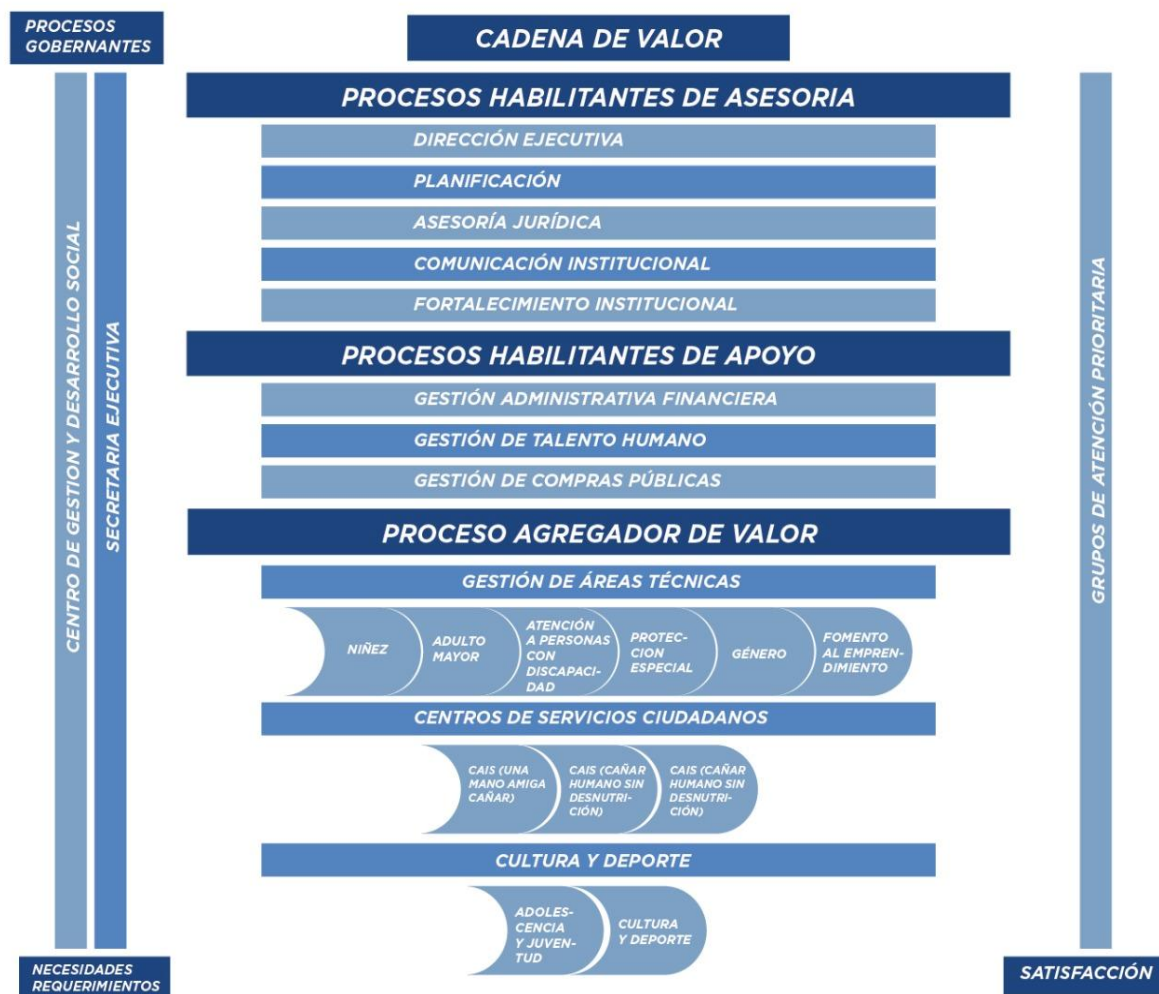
PROCESOS GOBERNANTES

CADENA DE VALOR

CENTRO DE GESTION Y DESARROLLO SOCIAL

SECRETARIA EJECUTIVA

PROCESOS HABILITANTES DE ASESORIA

DIRECCIÓN EJECUTIVA

PLANIFICACIÓN

ASESORÍA JURÍDICA

COMUNICACIÓN INSTITUCIONAL

FORTALECIMIENTO INSTITUCIONAL

PROCESOS HABILITANTES DE APOYO

GESTIÓN ADMINISTRATIVA FINANCIERA

GESTIÓN DE TALENTO HUMANO

GESTIÓN DE COMPRAS PÚBLICAS

PROCESO AGREGADOR DE VALOR

GESTIÓN DE ÁREAS TÉCNICAS

NIÑEZ

ADULTO MAYOR

ATENCIÓN A PERSONAS CON DISCAPACIDAD

PROTECCION ESPECIAL

GÉNERO

FOMENTO AL EMPRENDIMIENTO

CENTROS DE SERVICIOS CIUDADANOS

CAIS (UNA MANO AMIGA CAÑAR)

CAIS (CAÑAR HUMANO SIN DESNUTRICIÓN)

CAIS (CAÑAR HUMANO SIN DESNUTRICIÓN)

CULTURA Y DEPORTE

ADOLESCENCIA Y JUVENTUD

CULTURA Y DEPORTE

GRUPOS DE ATENCIÓN PRIORITARIA

NECESIDADES REQUERIMIENTOS

SATISFACCIÓN